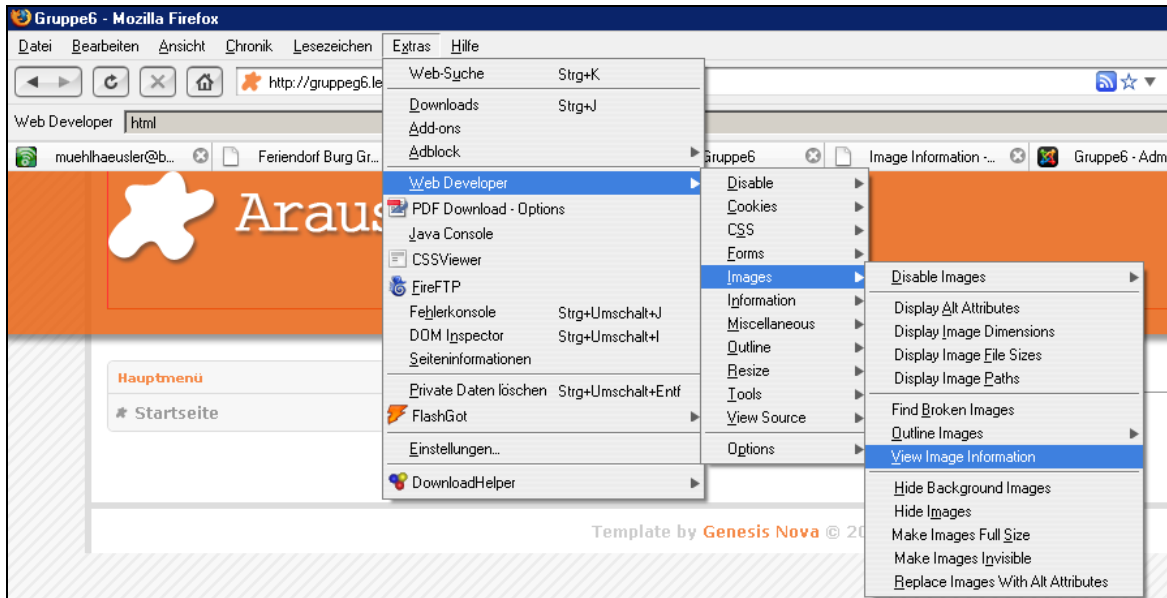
Gruppe6 - Mozilla Firefox

Datei Bearbeiten Ansicht Chronik Lesezeichen Extras Hilfe

http://gruppeg6.le

Web Developer html

muehlhaeusler@b... Feriendorf Burg Gr... Gruppe6 Image Information -... Gruppe6 - Adm

Web-Suche Strg+K
Downloads Strg+J
Add-ons
Adblock
Web Developer
PDF Download - Options
Java Console
CSSViewer
FireFTP
Fehlerkonsole Strg+Umschalt+J
DOM Inspector Strg+Umschalt+I
Seiteninformationen
Private Daten löschen Strg+Umschalt+Entf
FlashGot
Einstellungen...
DownloadHelper

Disable
Cookies
CSS
Forms
Images
Information
Miscellaneous
Outline
Resize
Tools
View Source
Options

Disable Images
Display Alt Attributes
Display Image Dimensions
Display Image File Sizes
Display Image Paths
Find Broken Images
Outline Images
View Image Information
Hide Background Images
Hide Images
Make Images Full Size
Make Images Invisible
Replace Images With Alt Attributes

Araus

Hauptmenü
Startseite

Template by Genesis Nova © 20